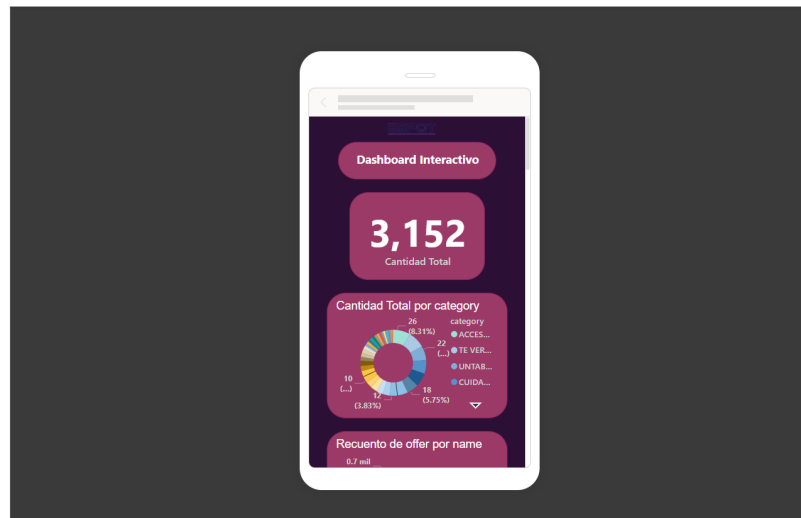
Dashboard Interactivo

3,152
Cantidad Total

Cantidad Total por category

26 (8.31%)
22 (...)
18 (5.75%)
12 (3.83%)
10 (...)

category
ACCES...
TE VER...
UNTAB...
CUIDA...

Recuento de offer por name

0.7 mil